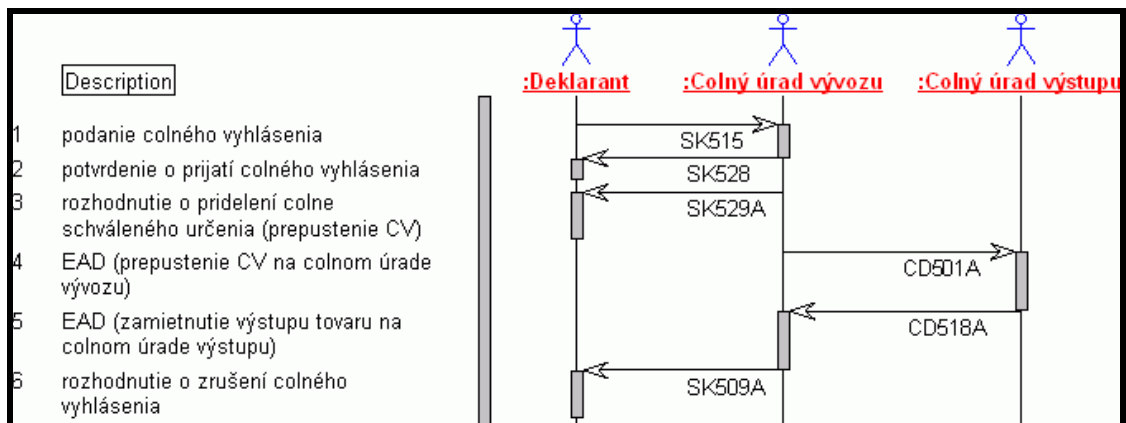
Description

1 podanie colného vyhlásenia
2 potvrdenie o prijatí colného vyhlásenia
3 rozhodnutie o pridelení colne schváleného určenia (prepustenie CV)
4 EAD (prepustenie CV na colnom úrade vývozu)
5 EAD (zamietnutie výstupu tovaru na colnom úrade výstupu)
6 rozhodnutie o zrušení colného vyhlásenia

:Deklarant
:Colný úrad vývozu
:Colný úrad výstupu

SK515
SK528
SK529A
CD501A
CD518A
SK509A